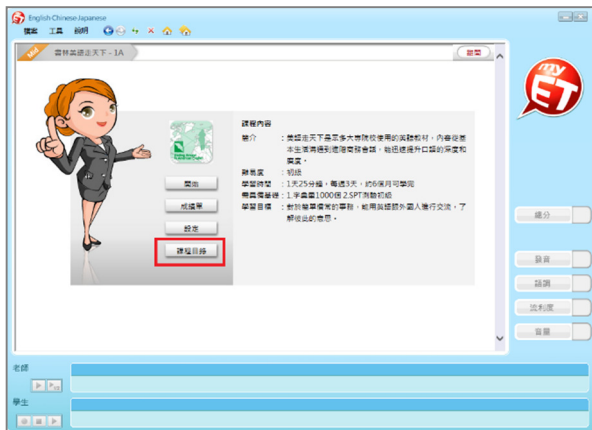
English-Chinese Japanese
檔案 工具 說明

森林英語走天下 - 1A
關閉

myET

開始
成績單
設定
課程目錄

課程內容
簡介：美語走天下是眾多大專院校使用的英語教材，內容從基本生活溝通到進階商務會話，協助您提升口語的深度和廣度。
難易度：初級
學習時間：1天25分鐘，每週3天，約6個月可學完
預期進步：1 半年最多1000個 2.5PT測驗初級
學習目標：對於簡單情境的事物，能用英語跟外國人進行交流，了解彼此的意思。

總分
發音
語調
流利度
音量

老師
學生